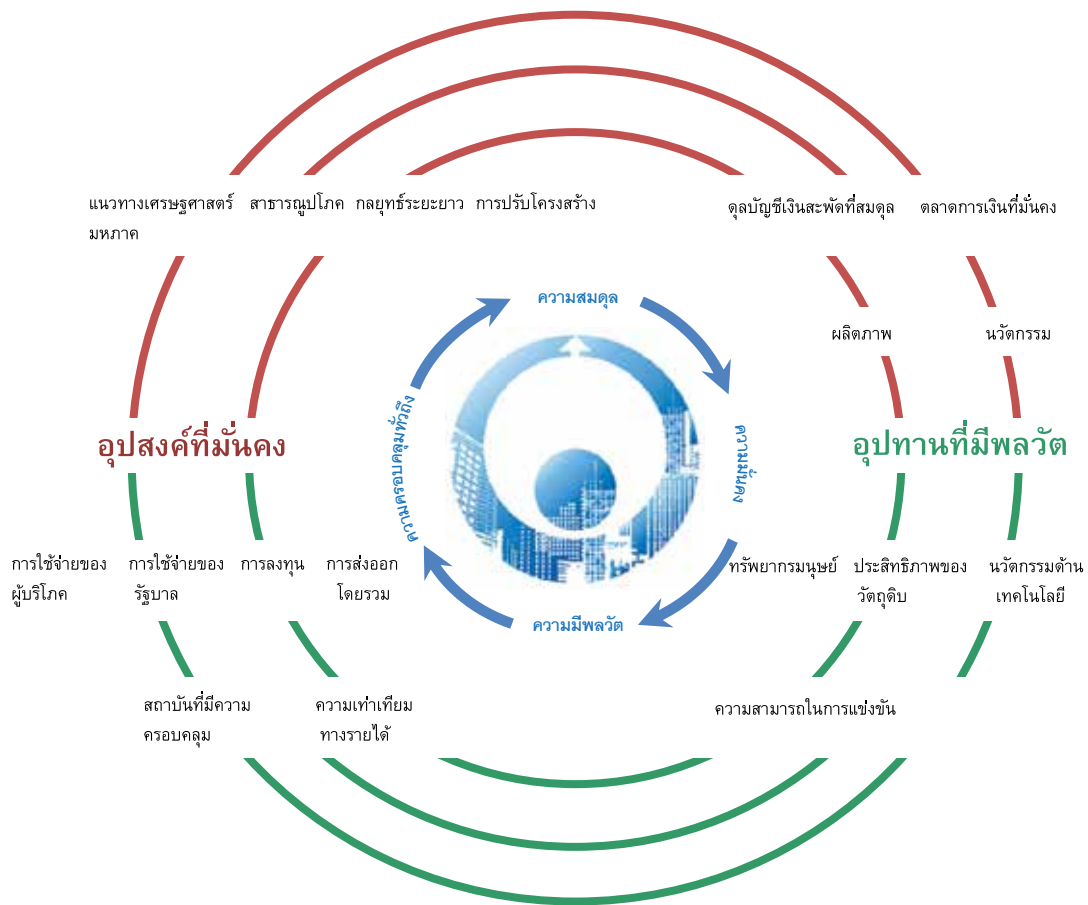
แนวทางเศรษฐศาสตร์มหภาค

สาธารณูปโภค

กลยุทธ์ระยะยาว

การปรับโครงสร้าง

ดุลบัญชีเงินสะพัดที่สมดุล

ตลาดการเงินที่มั่นคง

ความสมดุล

ผลิตภาพ

นวัตกรรม

ความครอบคลุมทั่วถึง

ความมั่นคง

อุปสงค์ที่มั่นคง

อุปทานที่มีพลวัต

การใช้จ่ายของผู้บริโภค

การใช้จ่ายของรัฐบาล

การลงทุน

การส่งออกโดยรวม

ทรัพยากรมนุษย์

ประสิทธิภาพของวัตถุดิบ

นวัตกรรมด้านเทคโนโลยี

ความมีพลวัต

สถาบันที่มีความครอบคลุม

ความเท่าเทียมทางรายได้

ความสามารถในการแข่งขัน